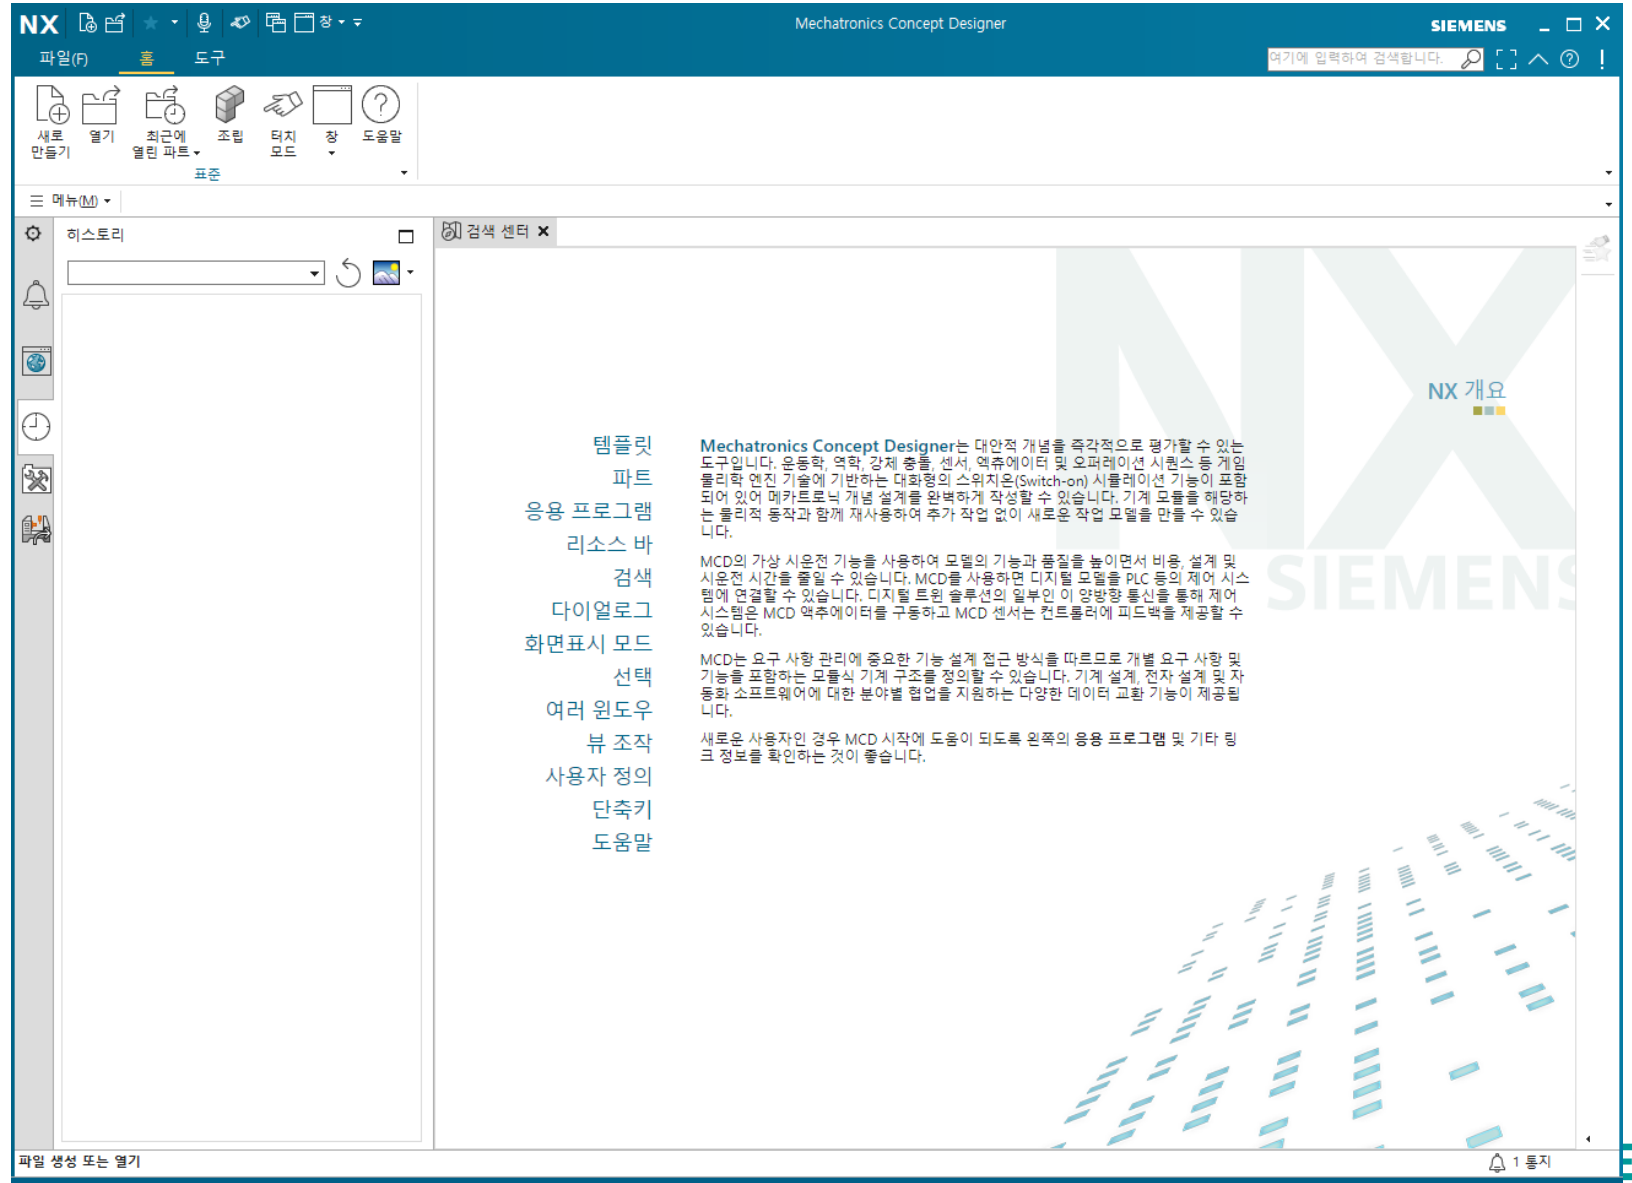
NX 창 Mechatronics Concept Designer SIEMENS

파일(F) 홈 도구

여기에 입력하여 검색합니다

새로 만들기 열기 최근에 열린 파트 조립 터치 모드 창 도움말

표준

메뉴(M)

히스토리

검색 센터

NX 개요

SIEMENS

템플릿
파트
응용 프로그램
리소스 바
검색
다이얼로그
화면표시 모드
선택
여러 윈도우
뷰 조작
사용자 정의
단축키
도움말

Mechatronics Concept Designer는 대안적 개념을 즉각적으로 평가할 수 있는 도구입니다. 운동학, 역학, 강체 충돌, 센서, 엑추에이터 및 오퍼레이션 시퀀스 등 게임 물리학 엔진 기술에 기반하는 대화형의 스위치온(Switch-on) 시뮬레이션 기능이 포함되어 있어 메카트로닉 개념 설계를 완벽하게 작성할 수 있습니다. 기계 모듈을 해당하는 물리적 동작과 함께 재사용하여 추가 작업 없이 새로운 작업 모델을 만들 수 있습니다.

MCD의 가상 시운전 기능을 사용하여 모델의 기능과 품질을 높이면서 비용, 설계 및 시운전 시간을 줄일 수 있습니다. MCD를 사용하면 디지털 모델을 PLC 등의 제어 시스템에 연결할 수 있습니다. 디지털 트윈 솔루션의 일부인 이 양방향 통신을 통해 제어 시스템은 MCD 액추에이터를 구동하고 MCD 센서는 컨트롤러에 피드백을 제공할 수 있습니다.

MCD는 요구 사항 관리에 중요한 기능 설계 접근 방식을 따르므로 개별 요구 사항 및 기능을 포함하는 모듈식 기계 구조를 정의할 수 있습니다. 기계 설계, 전자 설계 및 자동화 소프트웨어에 대한 분야별 협업을 지원하는 다양한 데이터 교환 기능이 제공됩니다.

새로운 사용자인 경우 MCD 시작에 도움이 되도록 왼쪽의 응용 프로그램 및 기타 링크 정보를 확인하는 것이 좋습니다.

파일 생성 또는 열기

1 통지